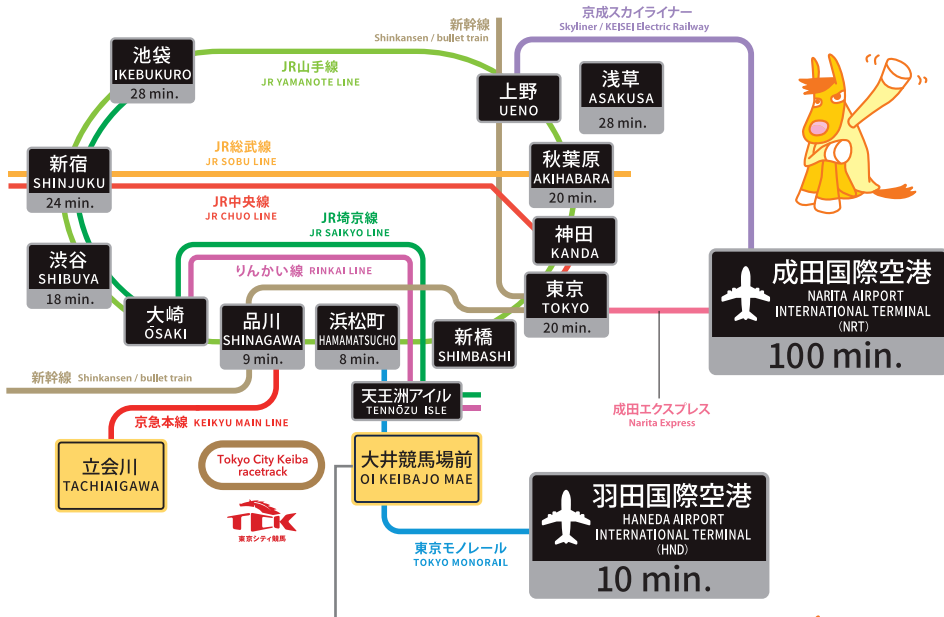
新幹線
Shinkansen / bullet train

京成スカイライナー
Skyliner / KEISEI Electric Railway

池袋
IKEBUKURO
28 min.

JR山手線
JR YAMANOTE LINE

上野
UENO

浅草
ASAKUSA
28 min.

新宿
SHINJUKU
24 min.

JR総武線
JR SOBU LINE

秋葉原
AKIHABARA
20 min.

JR中央線
JR CHUO LINE

JR埼京線
JR SAIKYO LINE

神田
KANDA

渋谷
SHIBUYA
18 min.

りんかい線 RINKAI LINE

成田国際空港
NARITA AIRPORT
INTERNATIONAL TERMINAL
（NRT）
100 min.

東京
TOKYO
20 min.

大崎
ŌSAKI

品川
SHINAGAWA
9 min.

浜松町
HAMAMATSUCHO
8 min.

新橋
SHIMBASHI

新幹線 Shinkansen / bullet train

天王洲アイル
TENNŌZU ISLE

成田エクスプレス
Narita Express

京急本線 KEIKYU MAIN LINE

立会川
TACHIAIGAWA

Tokyo City Keiba
racetrack

TCK
東京シティ競馬

大井競馬場前
OI KEIBAJO MAE

羽田国際空港
HANEDA AIRPORT
INTERNATIONAL TERMINAL
（HND）
10 min.

東京モノレール
TOKYO MONORAIL